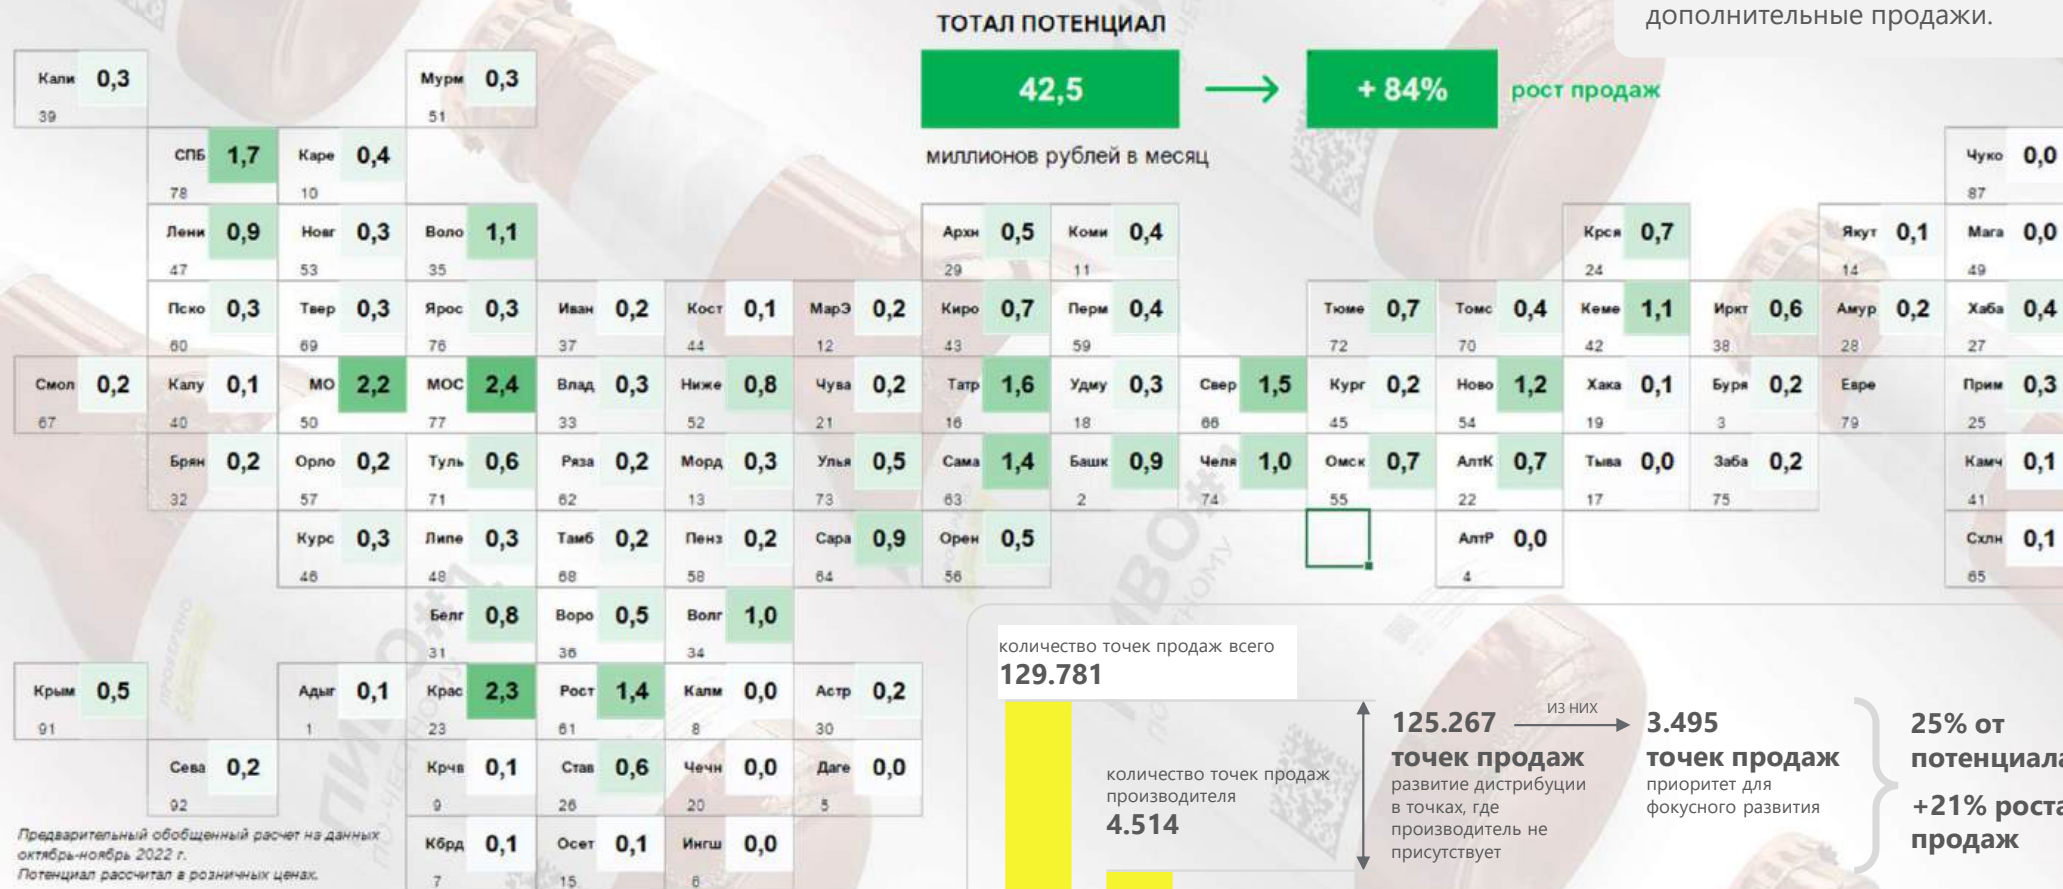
дополнительные продажи.

ТОТАЛ ПОТЕНЦИАЛ

42,5 → + 84% рост продаж

миллионов рублей в месяц

Кали 0,3 39
Мурм 0,3 51
СПб 1,7 78
Каре 0,4 10
Лени 0,9 47
Новг 0,3 53
Воло 1,1 35
Пско 0,3 60
Твер 0,3 69
Ярос 0,3 76
Иван 0,2 37
Кост 0,1 44
МарЭ 0,2 12
Смол 0,2 67
Калу 0,1 40
МО 2,2 50
МОС 2,4 77
Влад 0,3 33
Ниже 0,8 52
Чува 0,2 21
Брян 0,2 32
Орло 0,2 57
Туль 0,6 71
Ряза 0,2 62
Морд 0,3 13
Улья 0,5 73
Курс 0,3 46
Липе 0,3 48
Тамб 0,2 68
Пенз 0,2 58
Сара 0,9 64
Белг 0,8 31
Воро 0,5 36
Волг 1,0 34
Крым 0,5 91
Адыг 0,1 1
Крас 2,3 23
Рост 1,4 61
Калм 0,0 8
Астр 0,2 30
Сева 0,2 92
Крчв 0,1 9
Став 0,6 26
Чечн 0,0 20
Даге 0,0 5
Кбрд 0,1 7
Осет 0,1 15
Ингш 0,0 6
Архн 0,5 29
Коми 0,4 11
Киро 0,7 43
Перм 0,4 59
Татр 1,6 16
Удму 0,3 18
Свер 1,5 66
Сама 1,4 63
Башк 0,9 2
Челя 1,0 74
Орен 0,5 56
Тюме 0,7 72
Томс 0,4 70
Кург 0,2 45
Ново 1,2 54
Омск 0,7 55
АлтК 0,7 22
АлтР 0,0 4
Крся 0,7 24
Кеме 1,1 42
Хака 0,1 19
Тыва 0,0 17
Иркт 0,6 38
Буря 0,2 3
Заба 0,2 75
Якут 0,1 14
Амур 0,2 28
Евре 79
Чуко 0,0 87
Мага 0,0 49
Хаба 0,4 27
Прим 0,3 25
Камч 0,1 41
Схлн 0,1 65

Предварительный обобщенный расчет на данных октябрь-ноябрь 2022 г.
Потенциал рассчитан в розничных ценах.

количество точек продаж всего
129.781

количество точек продаж производителя
4.514

125.267
точек продаж
развитие дистрибуции в точках, где производитель не присутствует

из них

3.495
точек продаж
приоритет для фокусного развития

25% от потенциала
+21% роста продаж